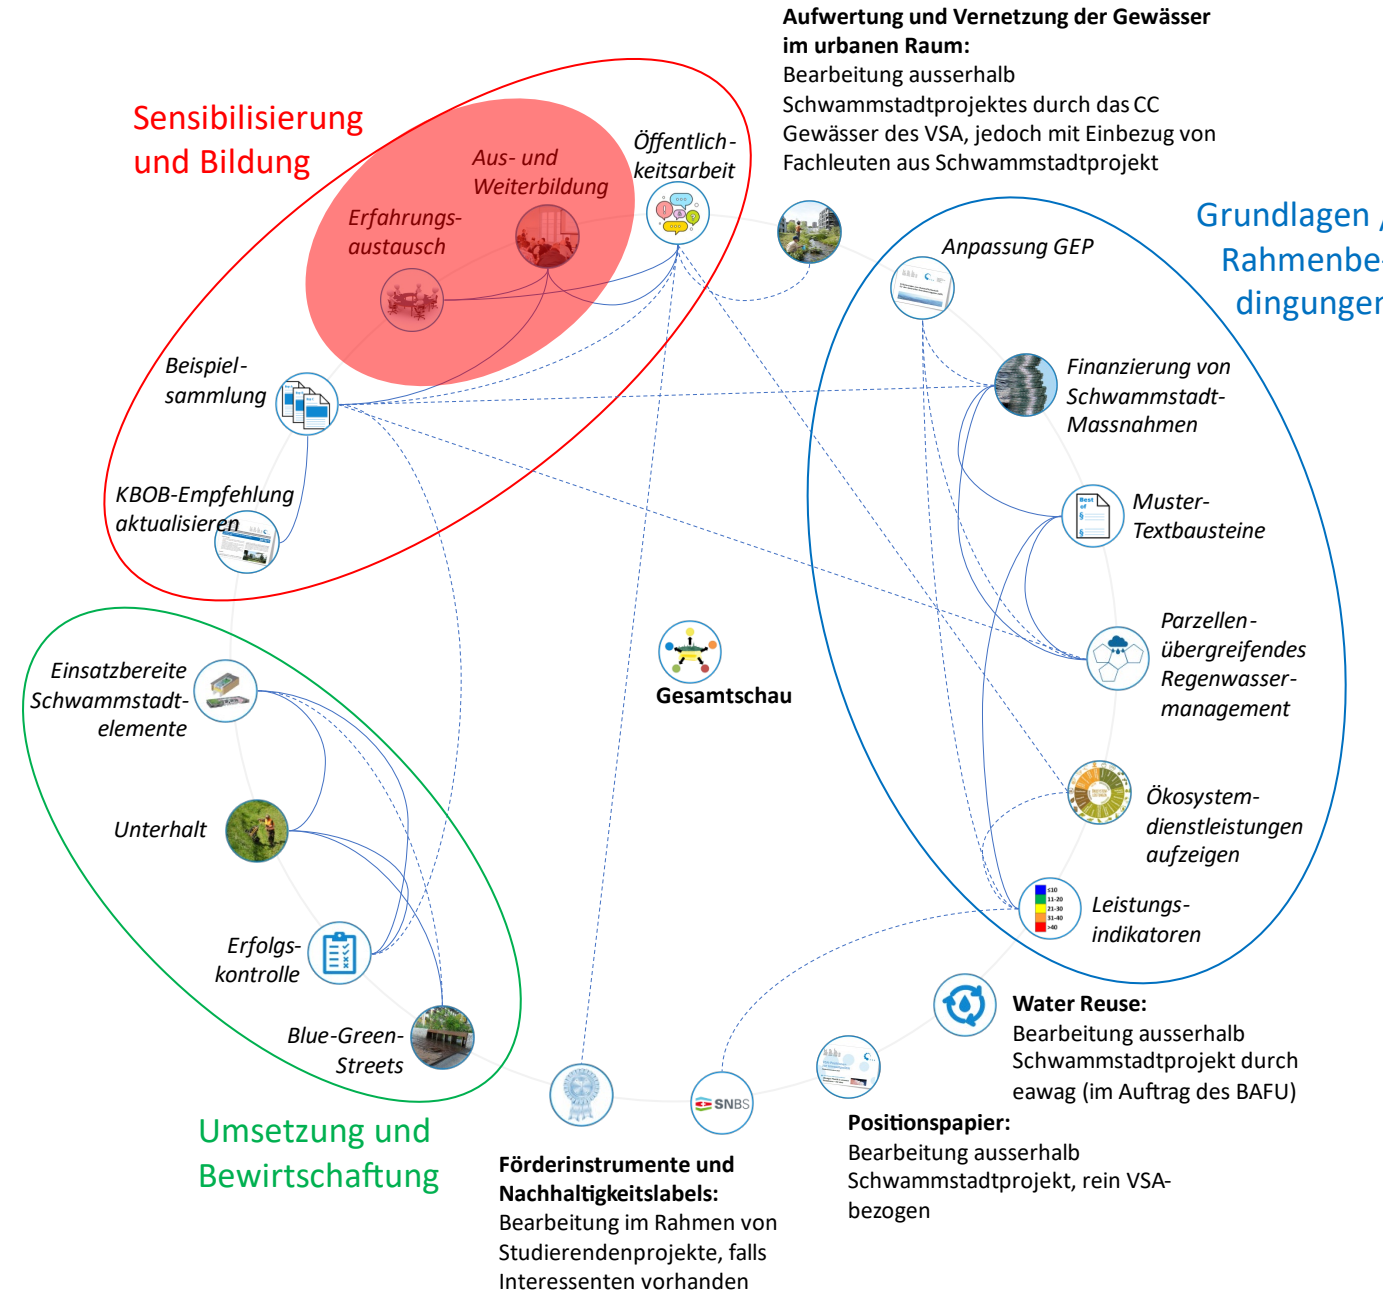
Aufwertung und Vernetzung der Gewässer im urbanen Raum:
Bearbeitung ausserhalb Schwammstadtprojektes durch das CC Gewässer des VSA, jedoch mit Einbezug von Fachleuten aus Schwammstadtprojekt

Sensibilisierung und Bildung

Aus- und Weiterbildung

Öffentlichkeitsarbeit

Erfahrungsaustausch

Beispielsammlung

KBOB-Empfehlung aktualisieren

Grundlagen / Rahmenbedingungen

Anpassung GEP

Finanzierung von Schwammstadt-Massnahmen

Muster-Textbausteine

Parzellenübergreifendes Regenwassermanagement

Ökosystemdienstleistungen aufzeigen

Leistungsindikatoren

Gesamtschau

Umsetzung und Bewirtschaftung

Einsatzbereite Schwammstadtelemente

Unterhalt

Erfolgskontrolle

Blue-Green-Streets

SNBS

Water Reuse:
Bearbeitung ausserhalb Schwammstadtprojekt durch eawag (im Auftrag des BAFU)

Positionspapier:
Bearbeitung ausserhalb Schwammstadtprojekt, rein VSA-bezogen

Förderinstrumente und Nachhaltigkeitslabels:
Bearbeitung im Rahmen von Studierendenprojekte, falls Interessenten vorhanden